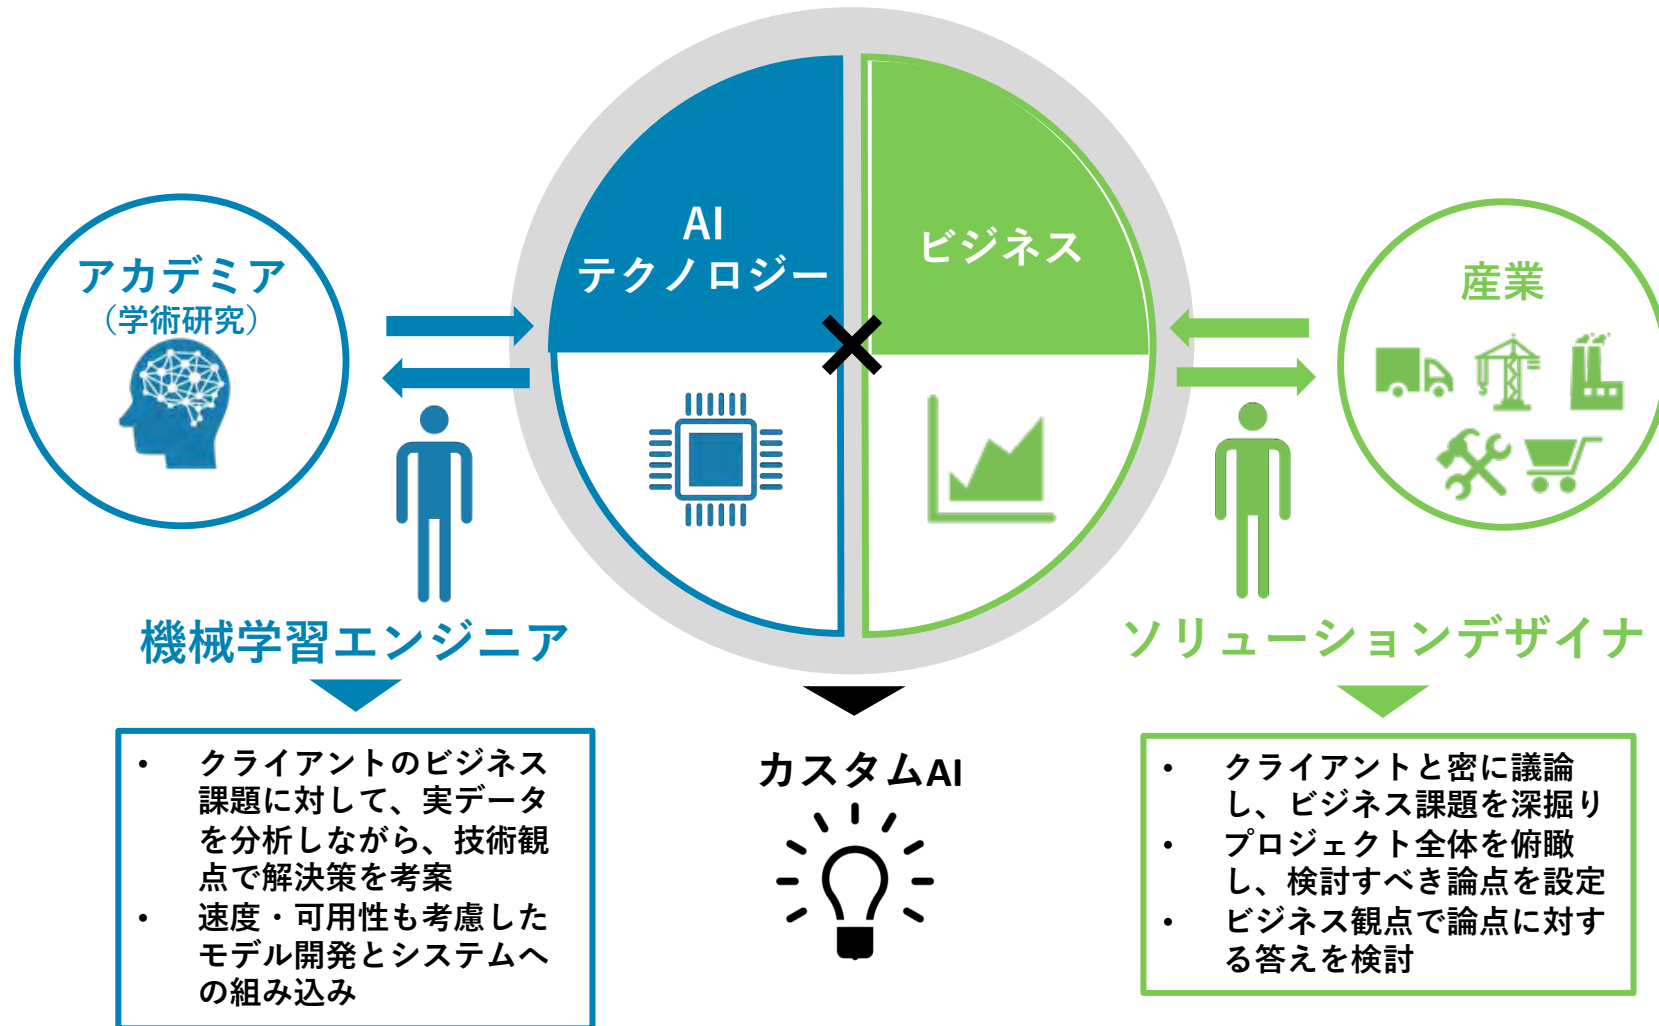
アカデミア
（学術研究）

AI
テクノロジー

ビジネス

産業

機械学習エンジニア

ソリューションデザイナ

• クライアントのビジネス課題に対して、実データを分析しながら、技術観点で解決策を考案
• 速度・可用性も考慮したモデル開発とシステムへの組み込み

カスタムAI

• クライアントと密に議論し、ビジネス課題を深掘り
• プロジェクト全体を俯瞰し、検討すべき論点を設定
• ビジネス観点で論点に対する答えを検討